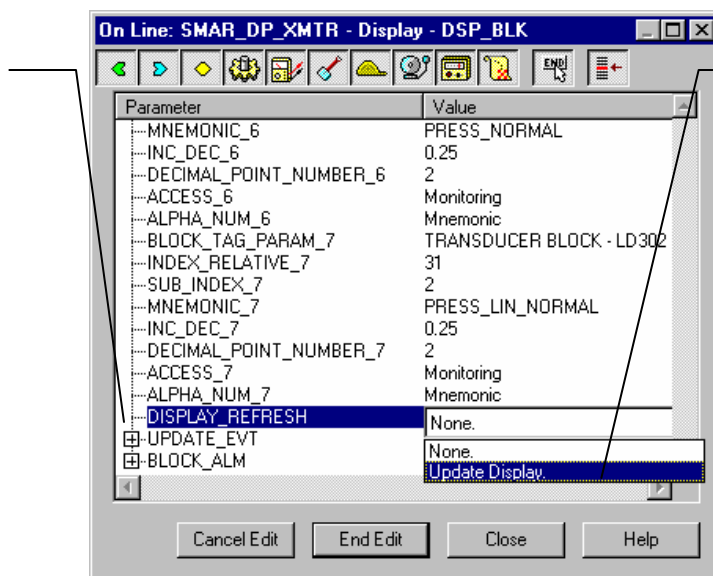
On Line: SMAR_DP_XMTR - Display - DSP_BLK

END

| Parameter | Value |
|---|---|
| MNEMONIC_6 | PRESS_NORMAL |
| INC_DEC_6 | 0.25 |
| DECIMAL_POINT_NUMBER_6 | 2 |
| ACCESS_6 | Monitoring |
| ALPHA_NUM_6 | Mnemonic |
| BLOCK_TAG_PARAM_7 | TRANSDUCER BLOCK - LD302 |
| INDEX_RELATIVE_7 | 31 |
| SUB_INDEX_7 | 2 |
| MNEMONIC_7 | PRESS_LIN_NORMAL |
| INC_DEC_7 | 0.25 |
| DECIMAL_POINT_NUMBER_7 | 2 |
| ACCESS_7 | Monitoring |
| ALPHA_NUM_7 | Mnemonic |
| DISPLAY_REFRESH | None. |
| UPDATE_EVT | None. |
| BLOCK_ALM | Update Display. |

Cancel Edit End Edit Close Help